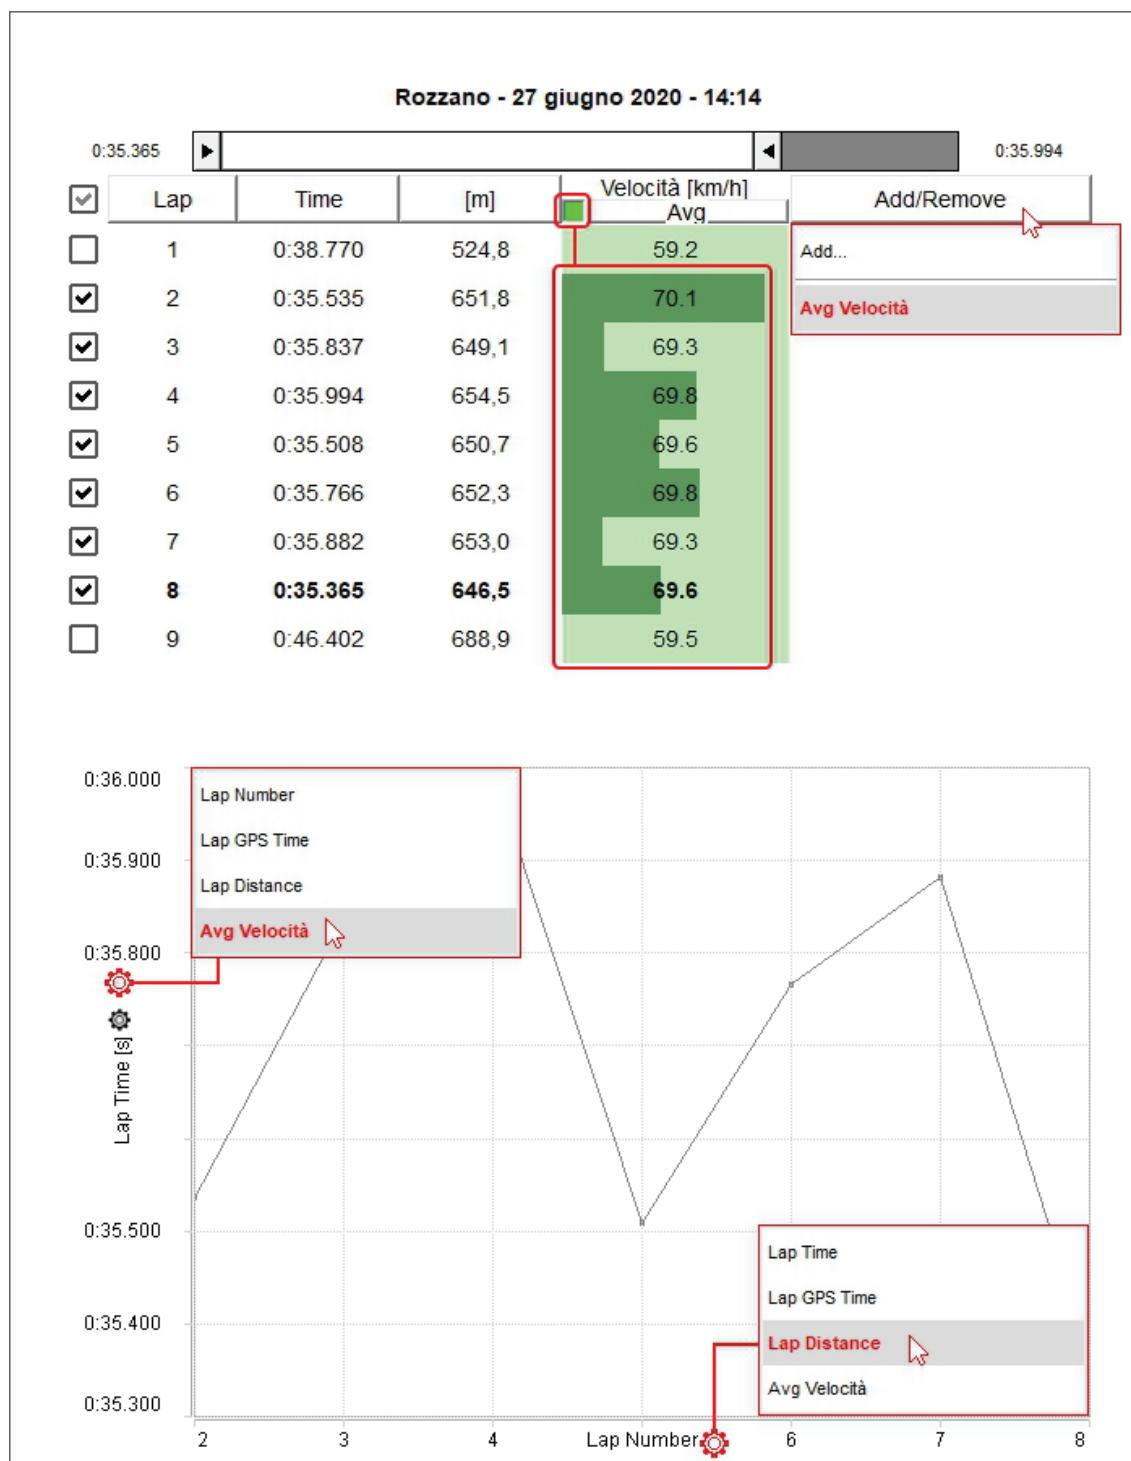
Rozzano - 27 giugno 2020 - 14:14

0:35.365 0:35.994

| | Lap | Time | [m] | Velocità [km/h] Avg | Add/Remove |
|---|---|---|---|---|---|
| | 1 | 0:38.770 | 524,8 | 59.2 | |
| | 2 | 0:35.535 | 651,8 | 70.1 | |
| | 3 | 0:35.837 | 649,1 | 69.3 | |
| | 4 | 0:35.994 | 654,5 | 69.8 | |
| | 5 | 0:35.508 | 650,7 | 69.6 | |
| | 6 | 0:35.766 | 652,3 | 69.8 | |
| | 7 | 0:35.882 | 653,0 | 69.3 | |
| | **8** | **0:35.365** | **646,5** | **69.6** | |
| | 9 | 0:46.402 | 688,9 | 59.5 | |

Add...
Avg Velocità

0:36.000
0:35.900
0:35.800
0:35.500
0:35.400
0:35.300

Lap Time [s]

Lap Number
Lap GPS Time
Lap Distance
Avg Velocità

Lap Time
Lap GPS Time
Lap Distance
Avg Velocità

2 3 4 Lap Number 6 7 8